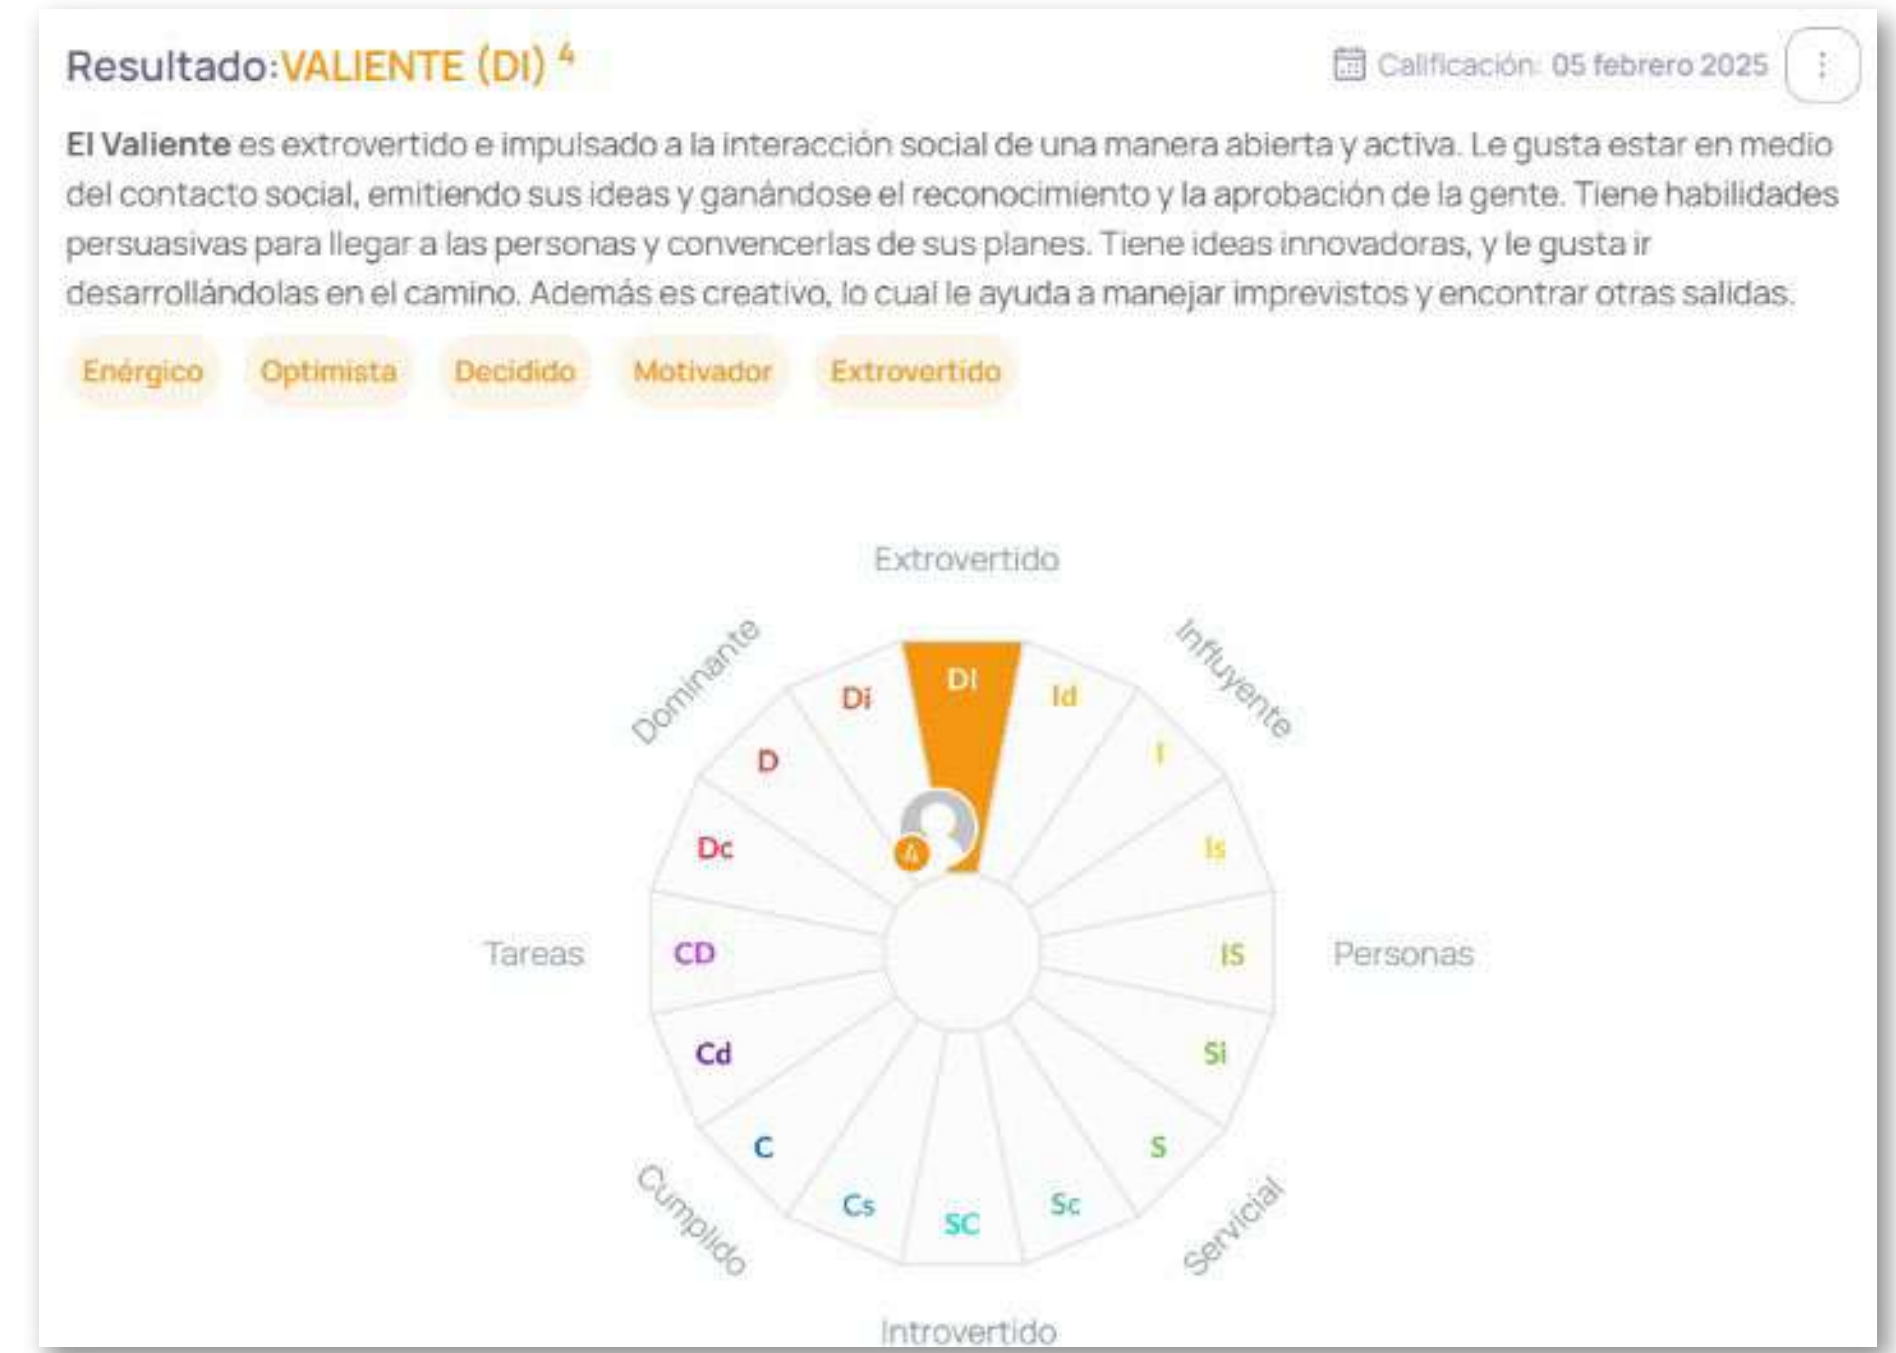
Resultado: VALIENTE (DI) $^4$

Calificación: 05 febrero 2025

El Valiente es extrovertido e impulsado a la interacción social de una manera abierta y activa. Le gusta estar en medio del contacto social, emitiendo sus ideas y ganándose el reconocimiento y la aprobación de la gente. Tiene habilidades persuasivas para llegar a las personas y convencerlas de sus planes. Tiene ideas innovadoras, y le gusta ir desarrollándolas en el camino. Además es creativo, lo cual le ayuda a manejar imprevistos y encontrar otras salidas.

Enérgico Optimista Decidido Motivador Extrovertido

Extrovertido
Dominante
Influyente
Di
DI
Id
D
I
Dc
Is
A
Tareas
CD
IS
Personas
Cd
Si
C
S
Cs
SC
Sc
Cumplido
Servicial
Introvertido